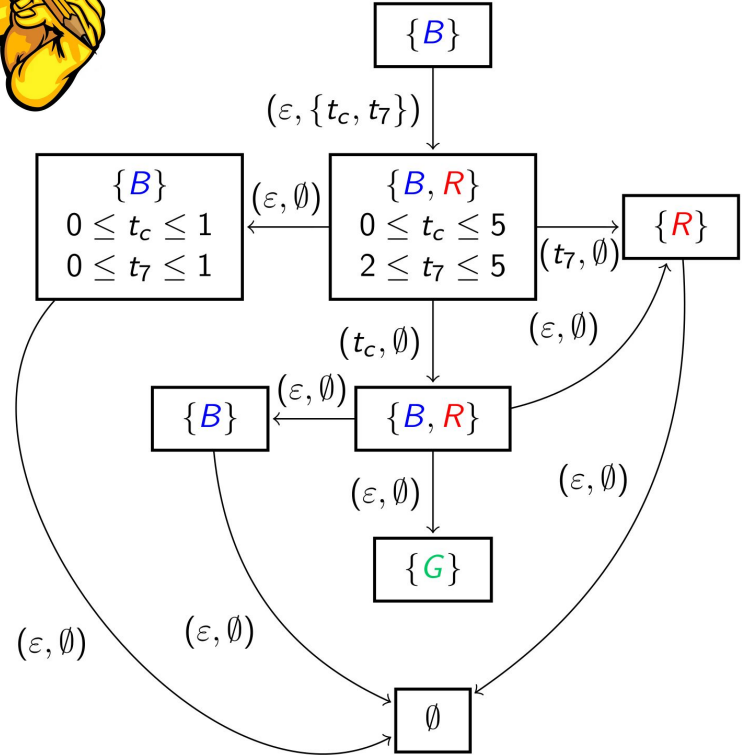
$\{B\}$

$(\varepsilon, \{t_c, t_7\})$

$\{B\}$
$0 \leq t_c \leq 1$
$0 \leq t_7 \leq 1$

$(\varepsilon, \emptyset)$

$\{B, R\}$
$0 \leq t_c \leq 5$
$2 \leq t_7 \leq 5$

$(t_7, \emptyset)$

$\{R\}$

$(t_c, \emptyset)$

$(\varepsilon, \emptyset)$

$(\varepsilon, \emptyset)$

$\{B\}$

$\{B, R\}$

$(\varepsilon, \emptyset)$

$(\varepsilon, \emptyset)$

$\{G\}$

$(\varepsilon, \emptyset)$

$(\varepsilon, \emptyset)$

$\emptyset$